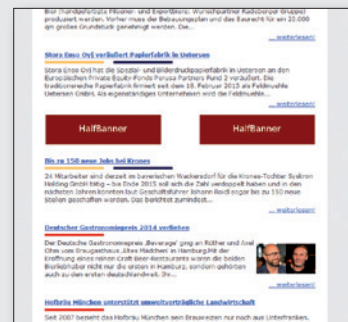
Bier handgefertigte Flaschen und Exportbiere. Wunschpartner Radeberger Gruppe produziert werden. Vorher muss der Bebauungsplan und das Baurecht für ein 20.000 qm großes Grundstück geschaffen werden.

... weiterlesen!

Stora Enso Oyj verläßt Papierfabrik in Uetersen

Stora Enso Oyj hat die Spezial- und Bilderdruckpapierfabrik in Uetersen an den Europäischen Private Equity-Fonds Perusa Partners Fund 2 verkauft. Die traditionsreiche Papierfabrik firmiert seit dem 18. Februar 2015 als Feldmuehle Uetersen GmbH. Als eigenständiges Unternehmen wird die Feldmuehle...

... weiterlesen!

HalfBanner

HalfBanner

Bis zu 150 neue Jobs bei Krones

24 Mitarbeiter sind derzeit im bayerischen Wackersdorf für die Krones-Tochter Syskron Holding GmbH tätig – bis Ende 2015 soll sich die Zahl verdoppelt haben und in den nächsten Jahren könnten laut Geschäftsführer Johann Riedl enger bis zu 150 neue Stellen geschaffen werden. Das berichtet zumindest...

... weiterlesen!

Deutscher Gastronomiepreis 2014 verliehen

Der Deutsche Gastronomiepreis „Beverage" ging an Rüther und Axel Ohm vom Brauganzhaus „Altes Mädchen" in Hamburg. Mit der Eröffnung eines reinen Craft Beer-Restaurants waren die beiden Bierliebhaber nicht nur die ersten in Hamburg, sondern gehörten auch zu den ersten deutschlandweit. Ihr...

... weiterlesen!

Hofbräu München unterstützt umweltverträgliche Landwirtschaft

Seit 2007 bezieht das Hofbräu München sein Braugersten nur noch aus Unterfranken.